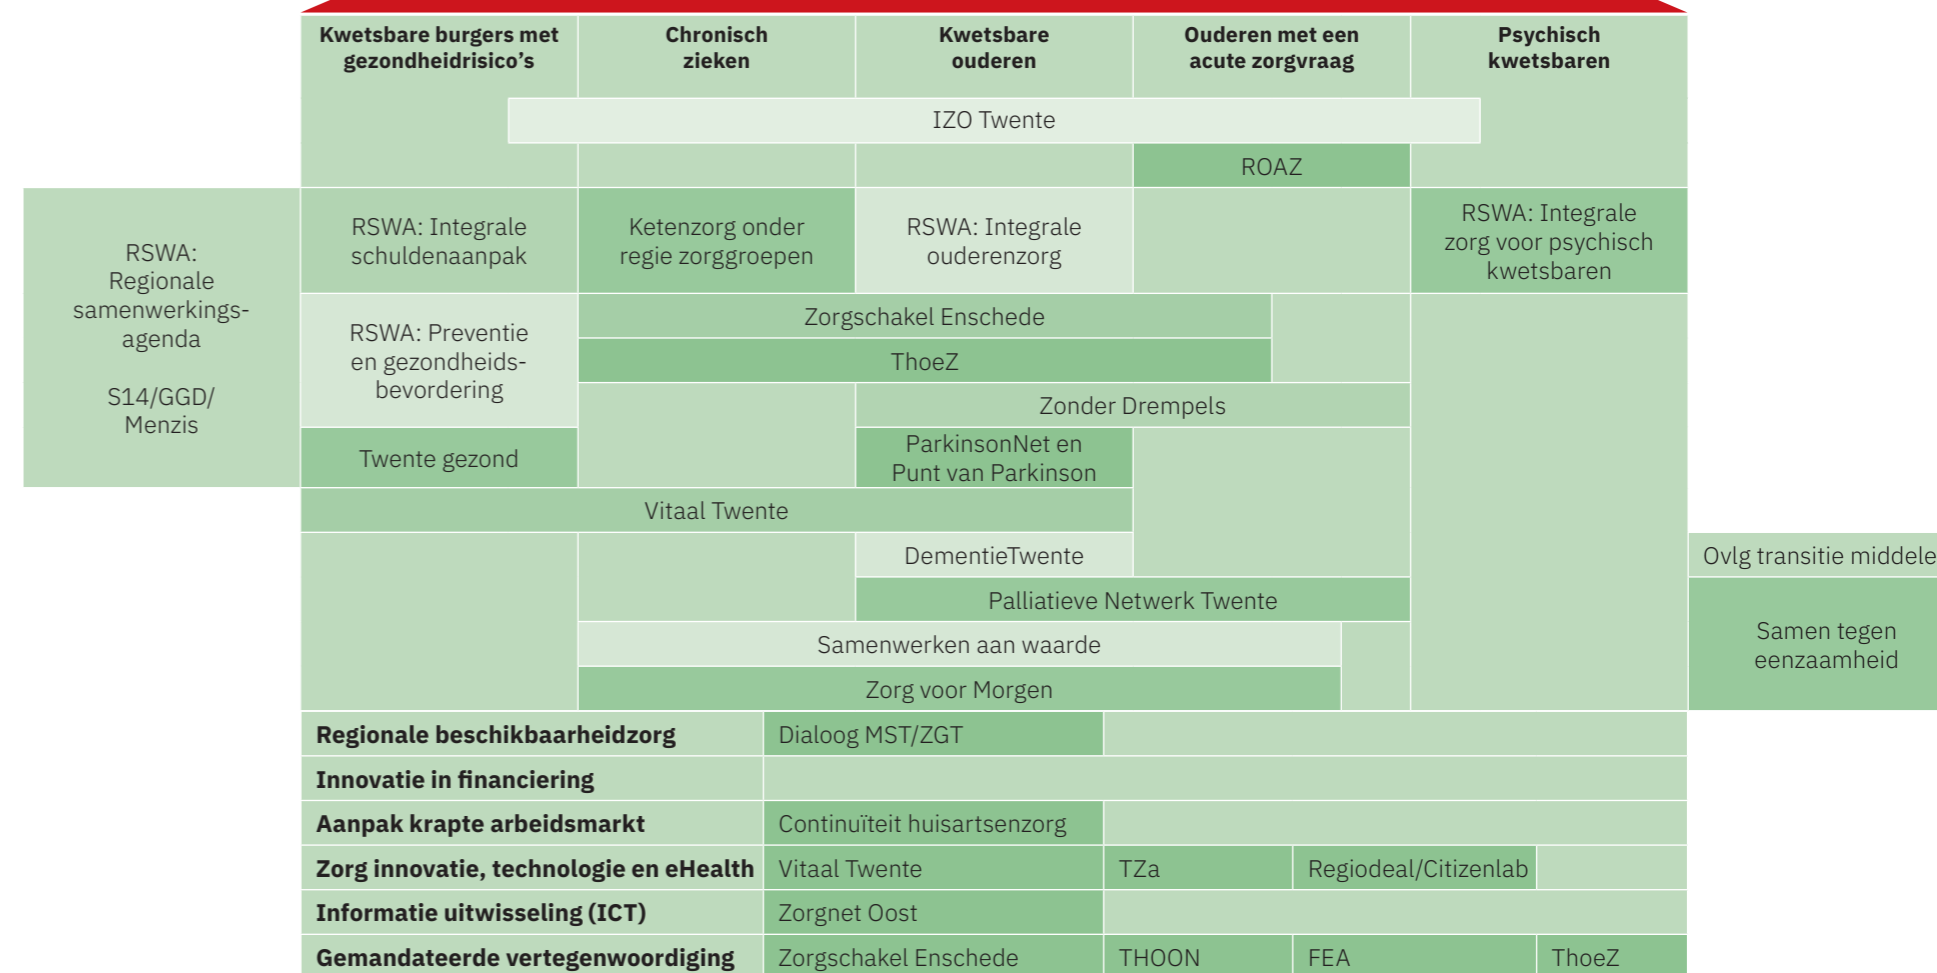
Kwetsbare burgers met gezondheidrisico's

Chronisch zieken

Kwetsbare ouderen

Ouderen met een acute zorgvraag

Psychisch kwetsbaren

IZO Twente

ROAZ

RSWA: Regionale samenwerkingsagenda

S14/GGD/ Menzis

RSWA: Integrale schuldenaanpak

Ketenzorg onder regie zorggroepen

RSWA: Integrale ouderenzorg

RSWA: Integrale zorg voor psychisch kwetsbaren

RSWA: Preventie en gezondheidsbevordering

Zorgschakel Enschede

ThoeZ

Zonder Drempels

Twente gezond

ParkinsonNet en Punt van Parkinson

Vitaal Twente

DementieTwente

Ovlg transitie middele

Palliatieve Netwerk Twente

Samen tegen eenzaamheid

Samenwerken aan waarde

Zorg voor Morgen

| Regionale beschikbaarheidzorg | Dialoog MST/ZGT | | | |
|---|---|---|---|---|
| Innovatie in financiering | | | | |
| Aanpak krapte arbeidsmarkt | Continuïteit huisartsenzorg | | | |
| Zorg innovatie, technologie en eHealth | Vitaal Twente | TZa | Regiodeal/Citizenlab | |
| Informatie uitwisseling (ICT) | Zorgnet Oost | | | |
| Gemandateerde vertegenwoordiging | Zorgschakel Enschede | THOON | FEA | ThoeZ |